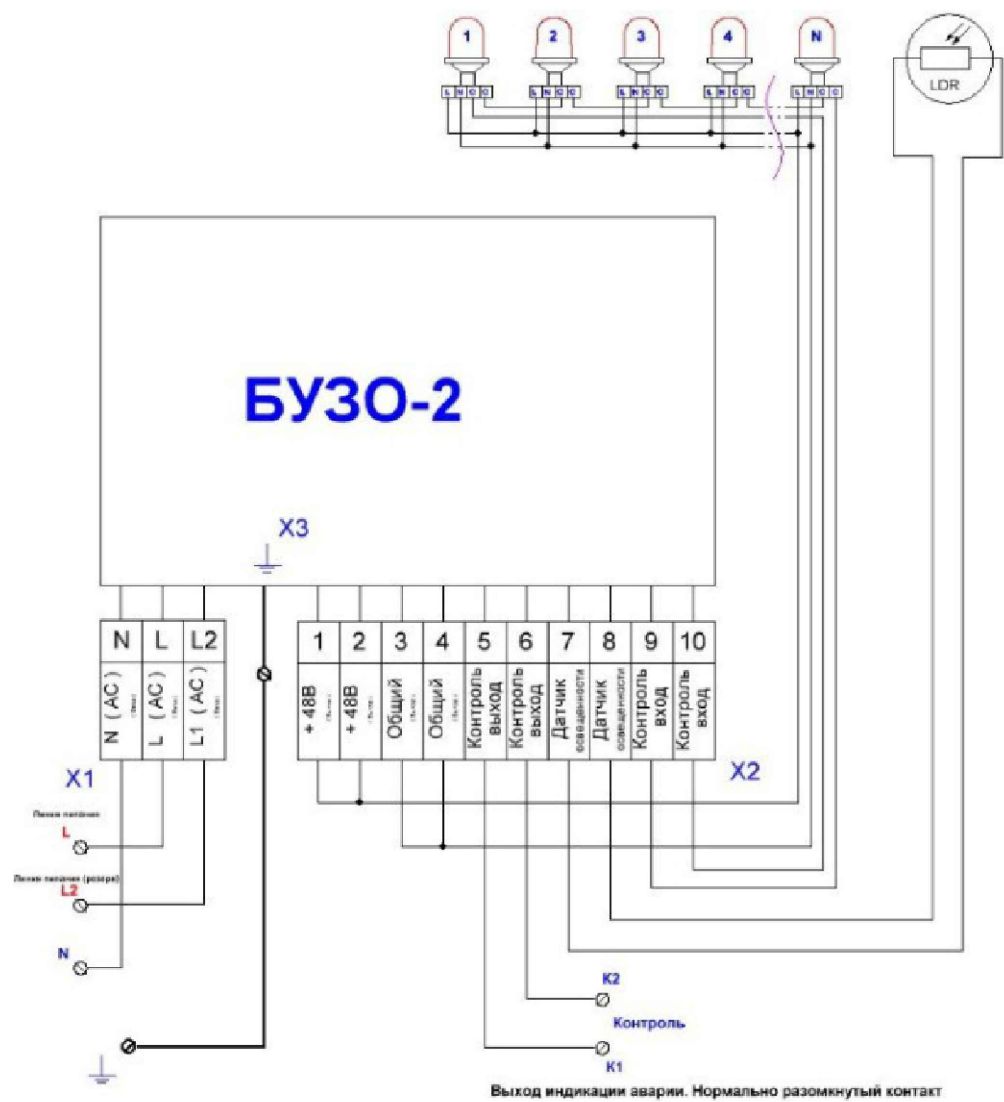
1 2 3 4 N

L N C C L N C C L N C C L N C C L N C C

LDR

БУЗО-2

X3

| N | L | L2 |
|---|---|---|
| N (AC) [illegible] | L (AC) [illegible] | L1 (AC) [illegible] |

| 1 | 2 | 3 | 4 | 5 | 6 | 7 | 8 | 9 | 10 |
|---|---|---|---|---|---|---|---|---|---|
| + 48В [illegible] | + 48В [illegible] | Общий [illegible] | Общий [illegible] | Контроль выход | Контроль выход | Датчик освещенности | Датчик освещенности | Контроль вход | Контроль вход |

X1

X2

Линия питания
L

Линия питания (резерв)
L2

N

K2

Контроль

K1

Выход индикации аварии. Нормально разомкнутый контакт